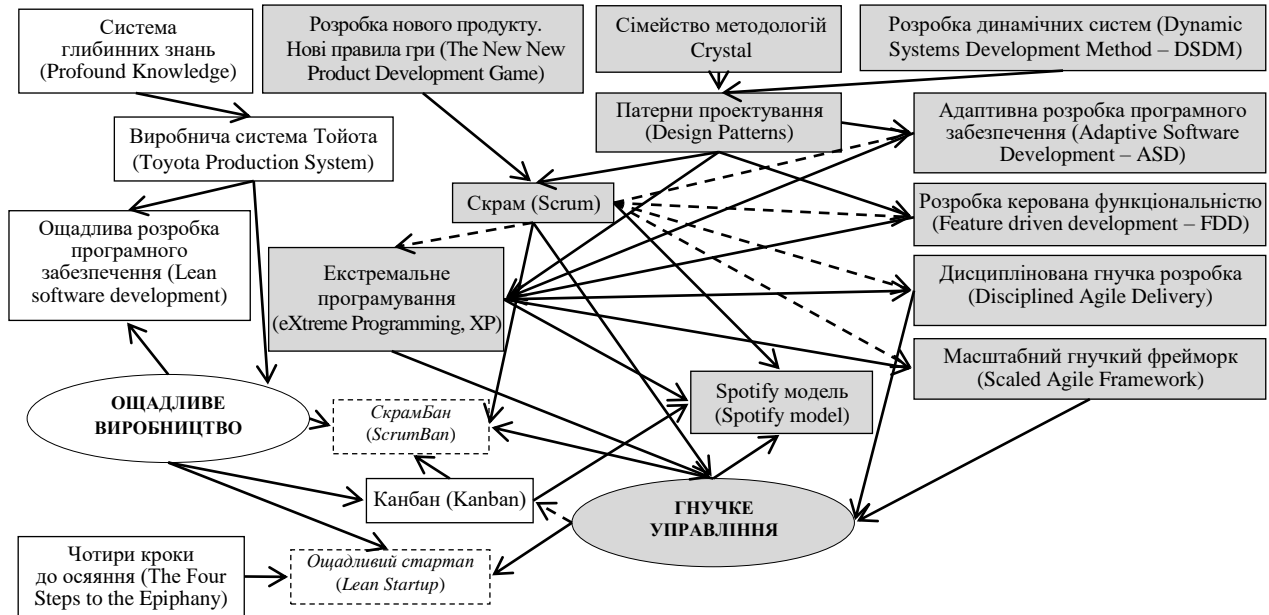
Система глибинних знань (Profound Knowledge)

Розробка нового продукту. Нові правила гри (The New New Product Development Game)

Сімейство методологій Crystal

Розробка динамічних систем (Dynamic Systems Development Method – DSDM)

Виробнича система Тойота (Toyota Production System)

Патерни проектування (Design Patterns)

Адаптивна розробка програмного забезпечення (Adaptive Software Development – ASD)

Скрам (Scrum)

Розробка керована функціональністю (Feature driven development – FDD)

Ощадлива розробка програмного забезпечення (Lean software development)

Екстремальне програмування (eXtreme Programming, XP)

Дисциплінована гнучка розробка (Disciplined Agile Delivery)

Масштабний гнучкий фреймворк (Scaled Agile Framework)

Spotify модель (Spotify model)

ОЩАДЛИВЕ ВИРОБНИЦТВО

СкрамБан (ScrumBan)

Канбан (Kanban)

ГНУЧКЕ УПРАВЛІННЯ

Чотири кроки до осяяння (The Four Steps to the Epiphany)

Ощадливий стартап (Lean Startup)